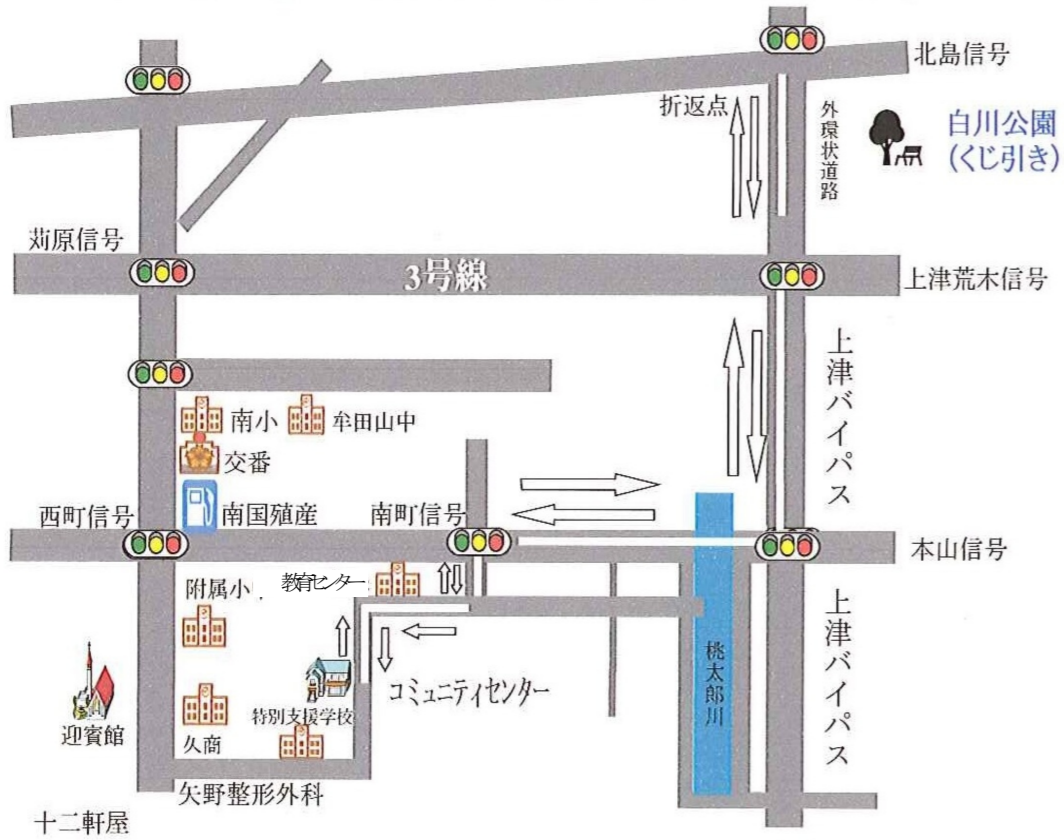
北島信号

折返点

外環状道路

白川公園
(くじ引き)

荕原信号

3号線

上津荒木信号

上津バイパス

南小
牟田山中

交番

南国殖産

西町信号

南町信号

本山信号

附属小
教育センター

上津バイパス

桃太郎川

コミュニティセンター

迎賓館

特別支援学校

久商

矢野整形外科

十二軒屋